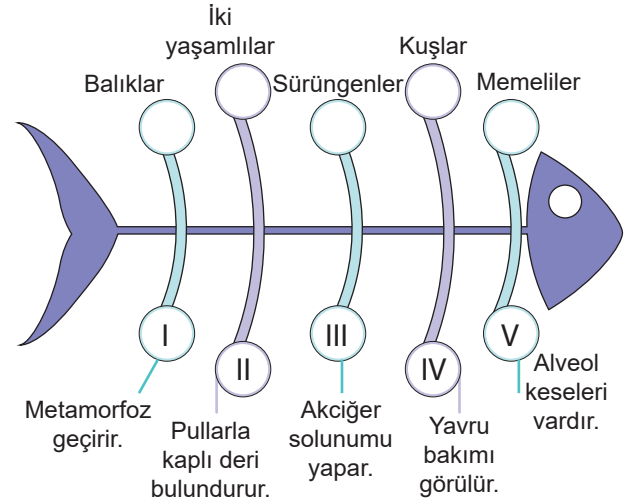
İki yaşamlılar

Balıklar

Sürüngenler

Kuşlar

Memeliler

I

II

III

IV

V

Metamorfoz geçirir.

Pullarla kaplı deri bulundurur.

Akciğer solunumu yapar.

Yavru bakımı görülür.

Alveol keseleri vardır.